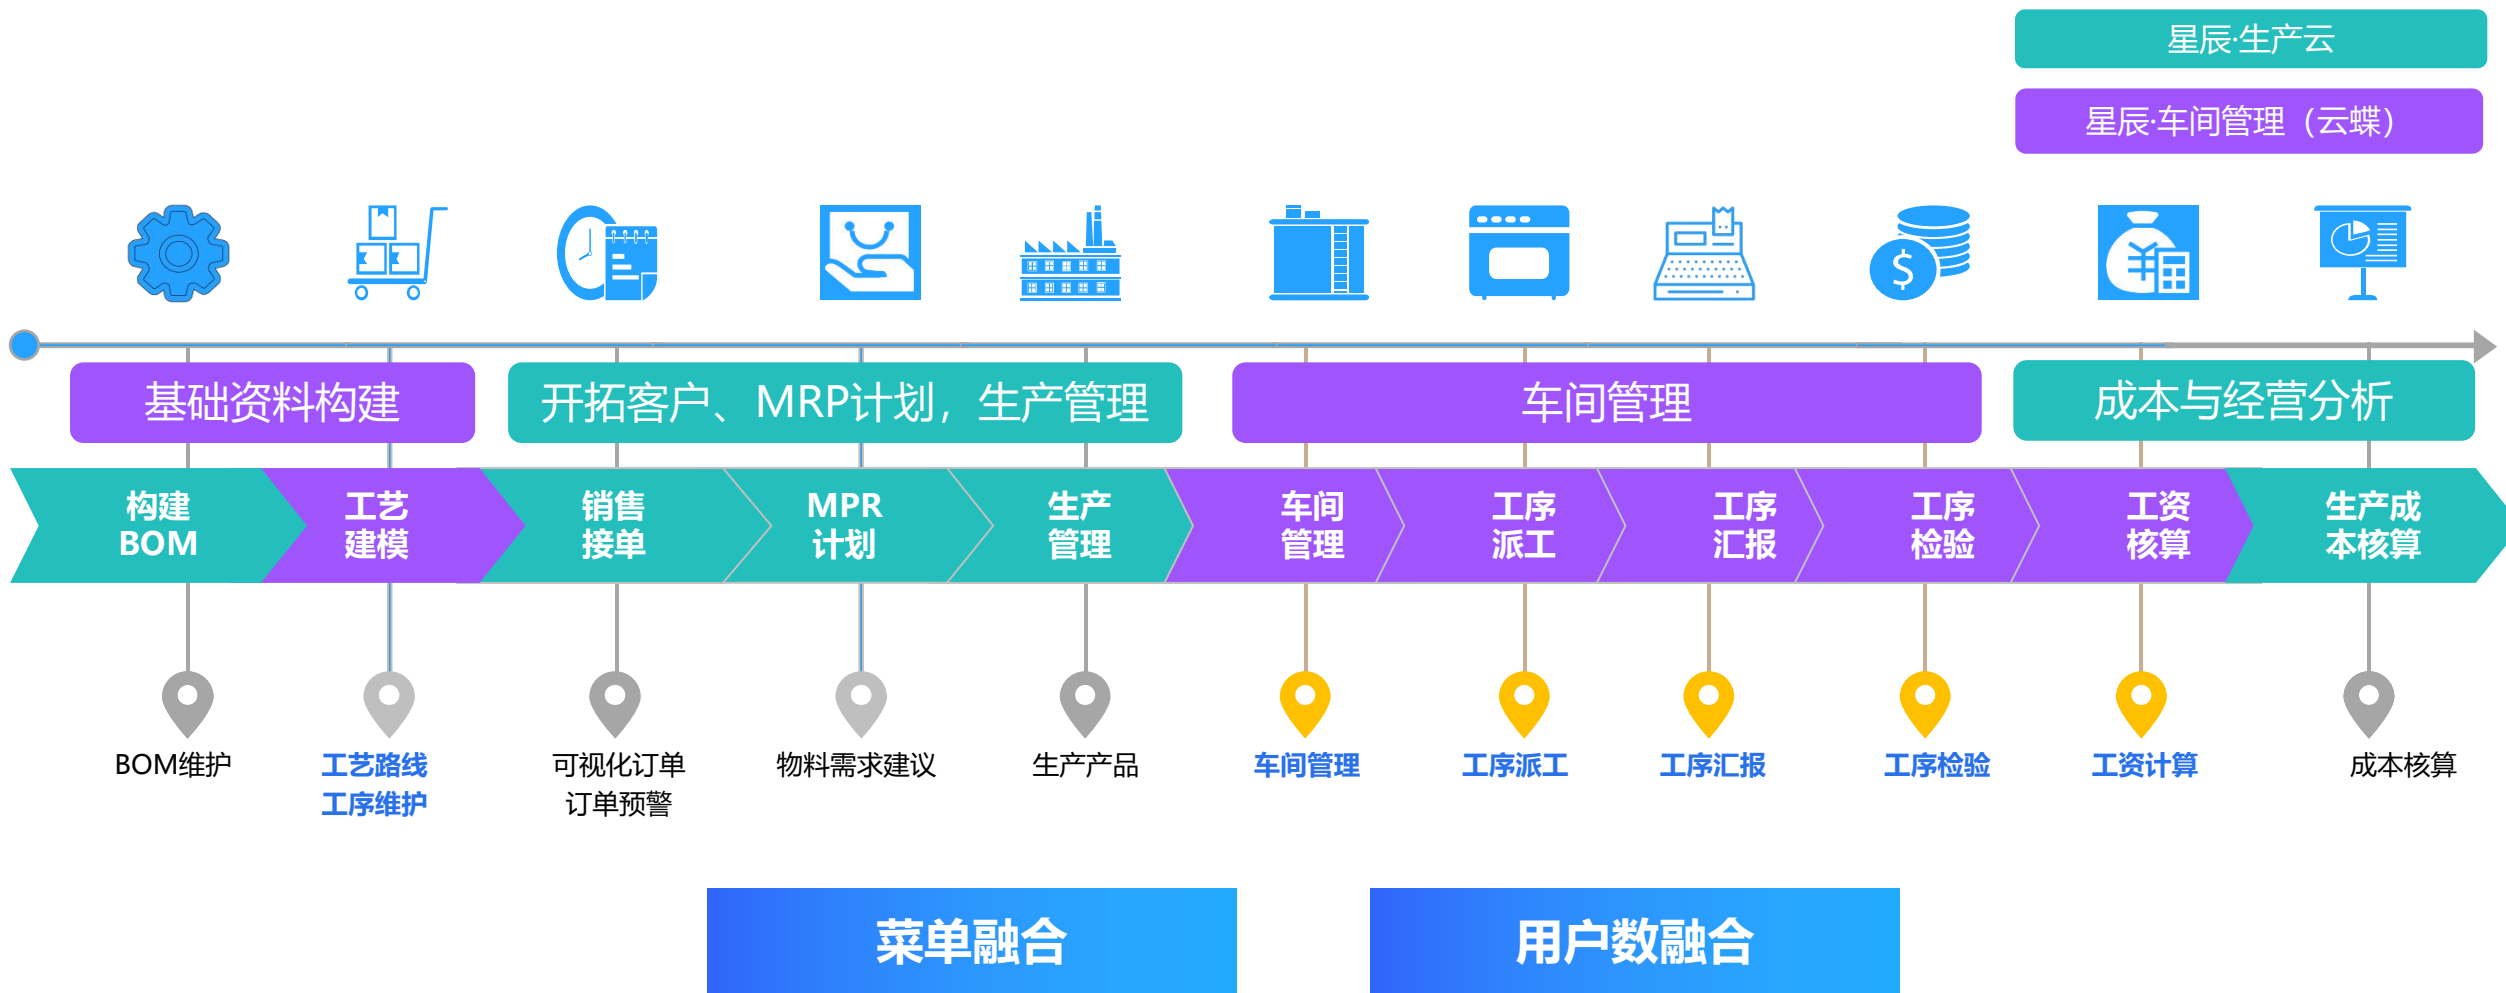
星辰·生产云

星辰·车间管理（云蝶）

基础资料构建

开拓客户、MRP计划，生产管理

车间管理

成本与经营分析

构建 BOM

工艺 建模

销售 接单

MPR 计划

生产 管理

车间 管理

工序 派工

工序 汇报

工序 检验

工资 核算

生产成 本核算

BOM维护

工艺路线 工序维护

可视化订单 订单预警

物料需求建议

生产产品

车间管理

工序派工

工序汇报

工序检验

工资计算

成本核算

菜单融合

用户数融合